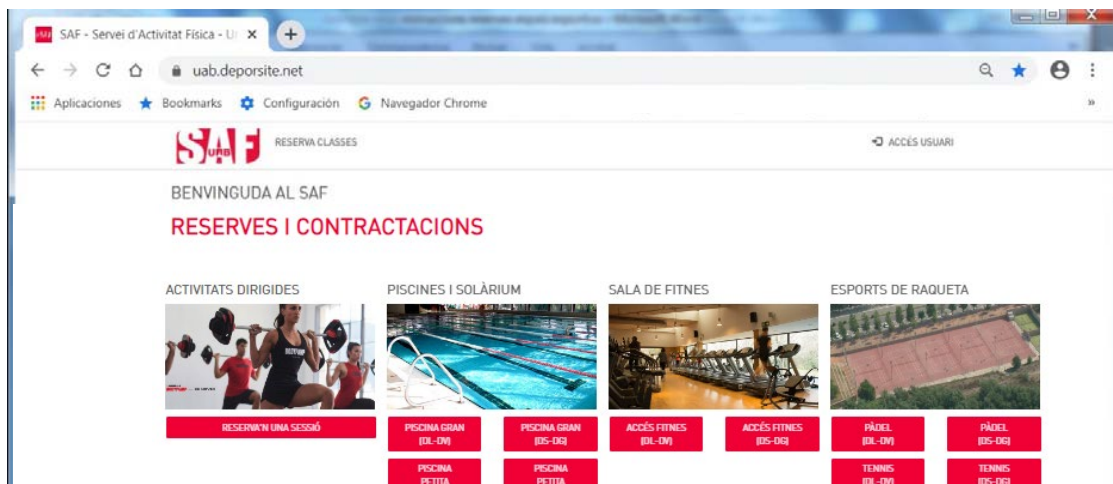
SAF - Servei d'Activitat Física - U ×
+
← → C ⌂ uab.deporsite.net
Aplicaciones ★ Bookmarks Configuración G Navegador Chrome
SAF UAB
RESERVA CLASSES
ACCÉS USUARI
BENVINGUDA AL SAF
RESERVES I CONTRACTACIONS
ACTIVITATS DIRIGIDES
PISCINES I SOLÀRIUM
SALA DE FITNES
ESPORTS DE RAQUETA
RESERVA'N UNA SESSIÓ
PISCINA GRAN (DL-DV)
PISCINA GRAN (DS-DG)
ACCÉS FITNES (DL-DV)
ACCÉS FITNES (DS-DG)
PÀDEL (DL-DV)
PÀDEL (DS-DG)
PISCINA PETITA
PISCINA PETITA
TENNIS (DL-DV)
TENNIS (DS-DG)